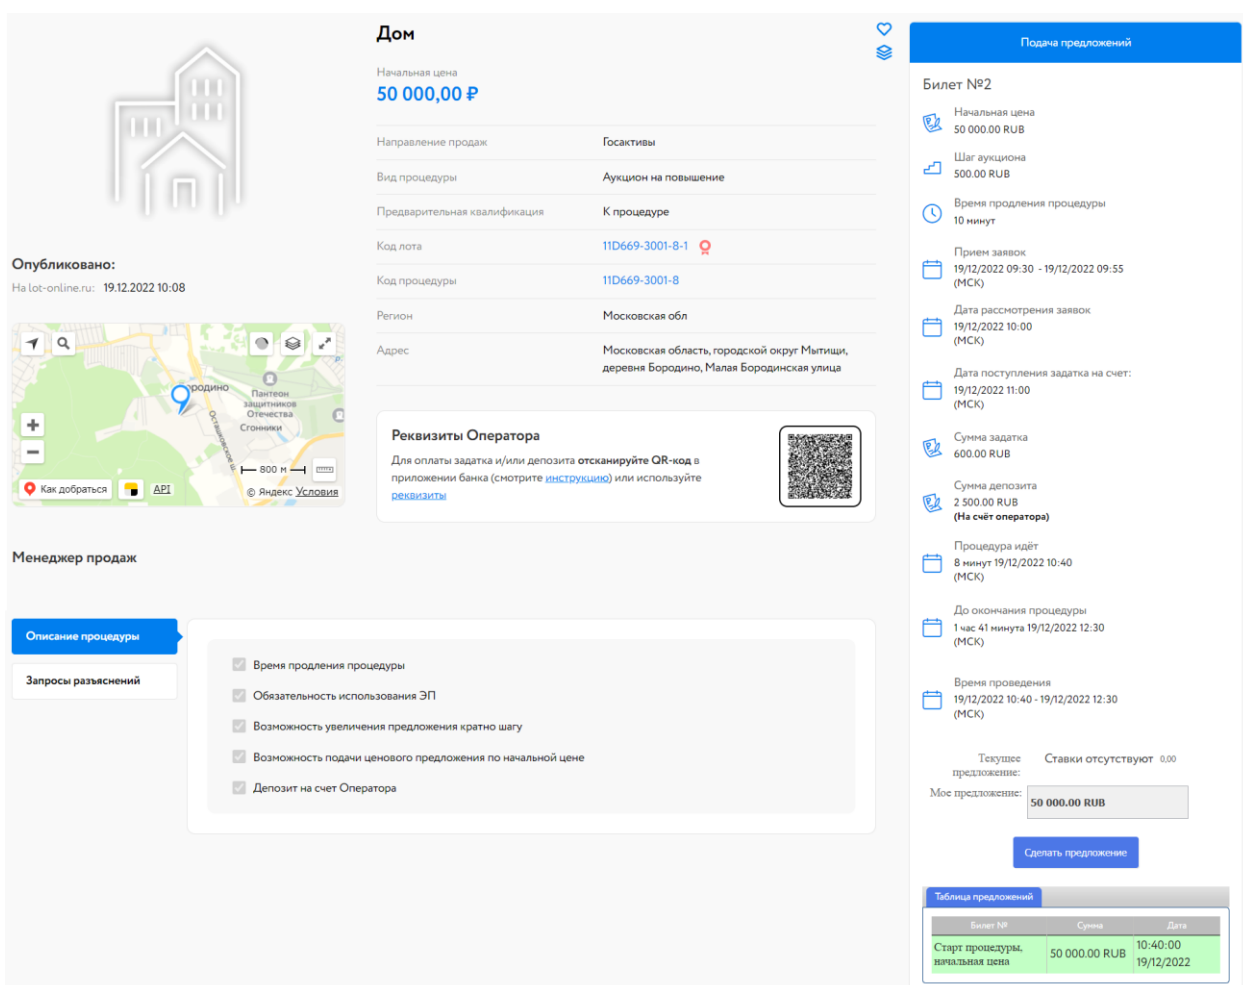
Дом

Начальная цена
50 000,00 ₽

| | |
|---|---|
| Направление продаж | Госактивы |
| Вид процедуры | Аукцион на повышение |
| Предварительная квалификация | К процедуре |
| Код лота | 11D669-3001-8-1 |
| Код процедуры | 11D669-3001-8 |
| Регион | Московская обл |
| Адрес | Московская область, городской округ Мытищи, деревня Бородино, Малая Бородинская улица |

Опубликовано:
На lot-online.ru: 19.12.2022 10:08

Бородино
Пантеон защитников Отечества
Осташковское ш.
Сгонники
800 м
Как добраться
API
© Яндекс Условия

Реквизиты Оператора
Для оплаты задатка и/или депозита отсканируйте QR-код в приложении банка (смотрите инструкцию) или используйте реквизиты

Менеджер продаж

Описание процедуры
Запросы разъяснений

Время продления процедуры
Обязательность использования ЭП
Возможность увеличения предложения кратно шагу
Возможность подачи ценового предложения по начальной цене
Депозит на счет Оператора

Подача предложений

Билет №2

Начальная цена
50 000.00 RUB

Шаг аукциона
500.00 RUB

Время продления процедуры
10 минут

Прием заявок
19/12/2022 09:30 - 19/12/2022 09:55 (МСК)

Дата рассмотрения заявок
19/12/2022 10:00 (МСК)

Дата поступления задатка на счет:
19/12/2022 11:00 (МСК)

Сумма задатка
600.00 RUB

Сумма депозита
2 500.00 RUB
(На счёт оператора)

Процедура идёт
8 минут 19/12/2022 10:40 (МСК)

До окончания процедуры
1 час 41 минута 19/12/2022 12:30 (МСК)

Время проведения
19/12/2022 10:40 - 19/12/2022 12:30 (МСК)

Текущее предложение: Ставки отсутствуют 0,00
Мое предложение: 50 000.00 RUB

Сделать предложение

Таблица предложений

| Билет № | Сумма | Дата |
|---|---|---|
| Старт процедуры, начальная цена | 50 000.00 RUB | 10:40:00 19/12/2022 |